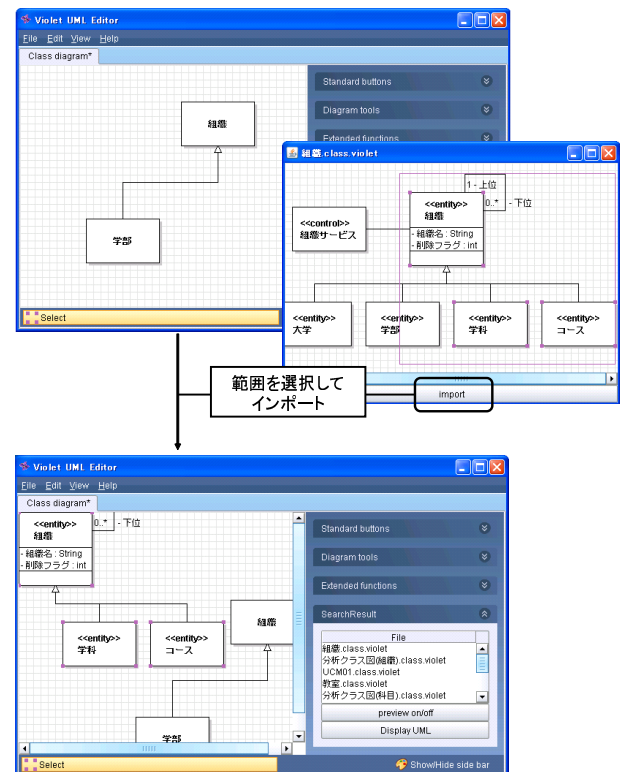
Violet UML Editor
File Edit View Help
Class diagram*
組織
学部
Select
Standard buttons
Diagram tools
Extended functions

組織.class.violet
1 - 上位
0..* - 下位
<<control>>
組織サービス
<<entity>>
組織
- 組織名 : String
- 削除フラグ : int
<<entity>>
大学
<<entity>>
学部
<<entity>>
学科
<<entity>>
コース
import

範囲を選択してインポート

Violet UML Editor
File Edit View Help
Class diagram*
<<entity>>
組織
0..* - 下位
- 組織名 : String
- 削除フラグ : int
<<entity>>
学科
<<entity>>
コース
組織
学部
Select
Standard buttons
Diagram tools
Extended functions
SearchResult
File
組織.class.violet
分析クラス図(組織).class.violet
UCM01.class.violet
教室.class.violet
分析クラス図(科目).class.violet
preview on/off
Display UML
Show/Hide side bar